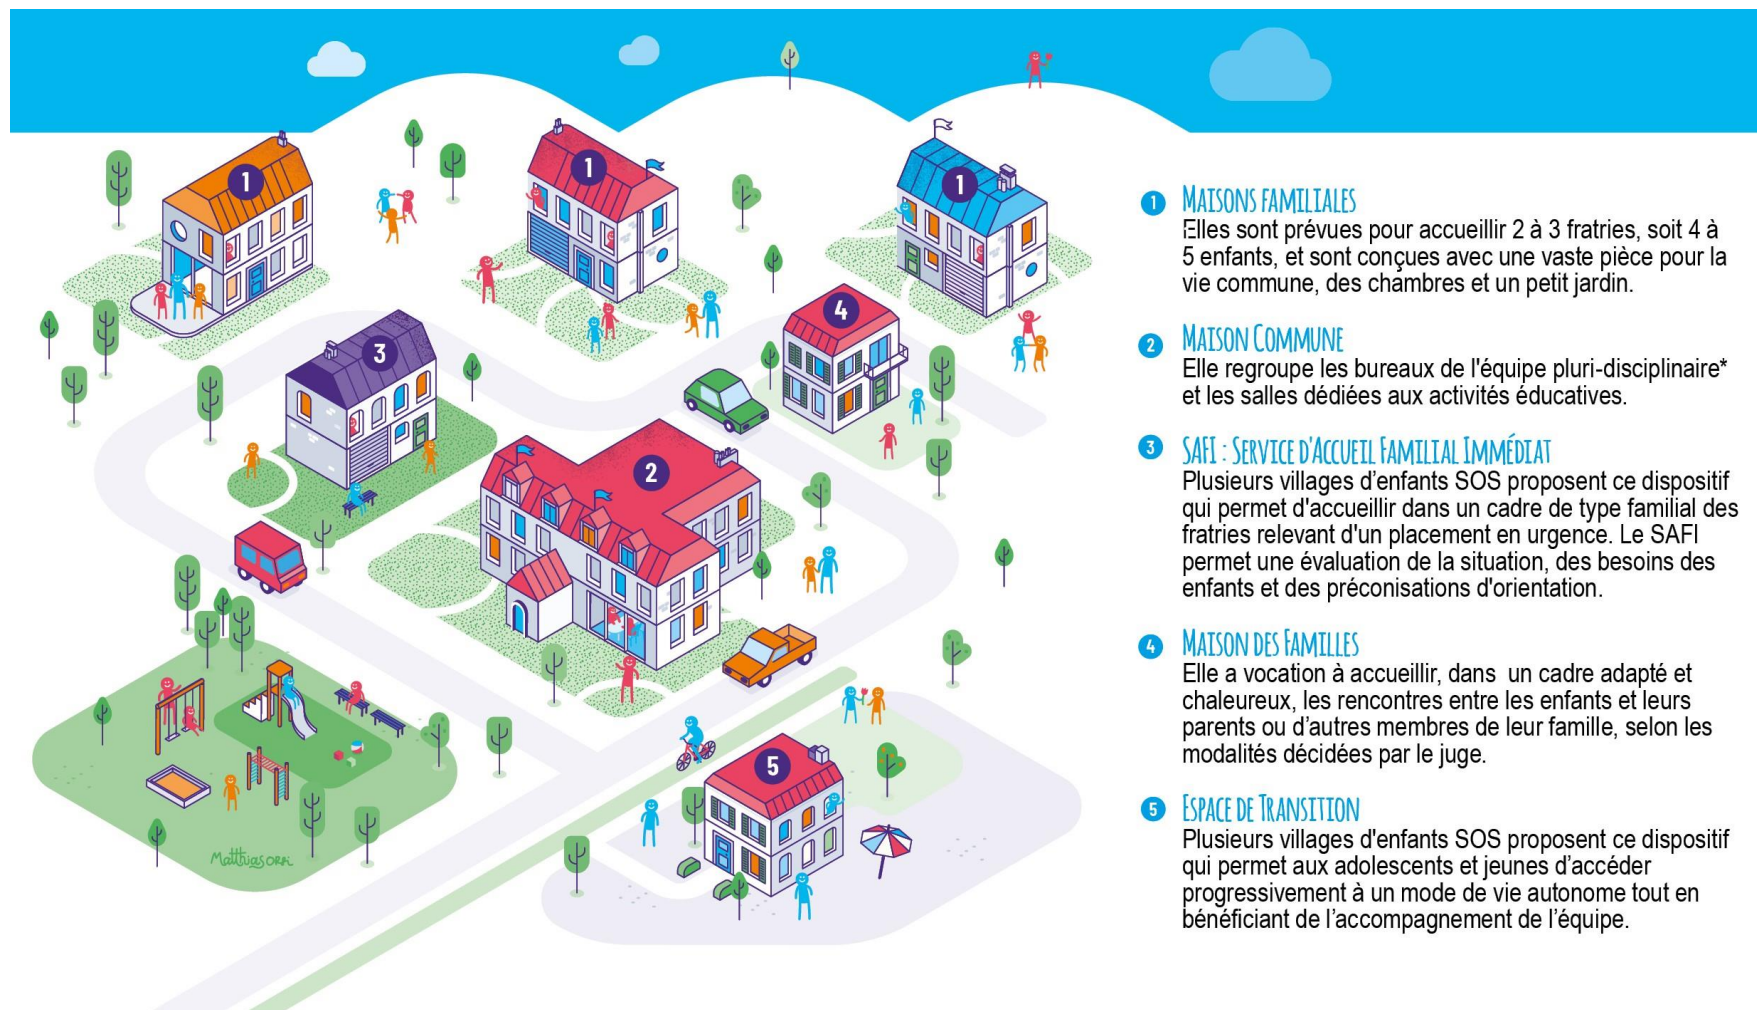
1

1

1

4

3

2

5

Matthiasorhi

1 MAISONS FAMILIALES
Elles sont prévues pour accueillir 2 à 3 fratries, soit 4 à 5 enfants, et sont conçues avec une vaste pièce pour la vie commune, des chambres et un petit jardin.

2 MAISON COMMUNE
Elle regroupe les bureaux de l'équipe pluri-disciplinaire* et les salles dédiées aux activités éducatives.

3 SAFI : SERVICE D'ACCUEIL FAMILIAL IMMÉDIAT
Plusieurs villages d'enfants SOS proposent ce dispositif qui permet d'accueillir dans un cadre de type familial des fratries relevant d'un placement en urgence. Le SAFI permet une évaluation de la situation, des besoins des enfants et des préconisations d'orientation.

4 MAISON DES FAMILLES
Elle a vocation à accueillir, dans un cadre adapté et chaleureux, les rencontres entre les enfants et leurs parents ou d'autres membres de leur famille, selon les modalités décidées par le juge.

5 ESPACE DE TRANSITION
Plusieurs villages d'enfants SOS proposent ce dispositif qui permet aux adolescents et jeunes d'accéder progressivement à un mode de vie autonome tout en bénéficiant de l'accompagnement de l'équipe.